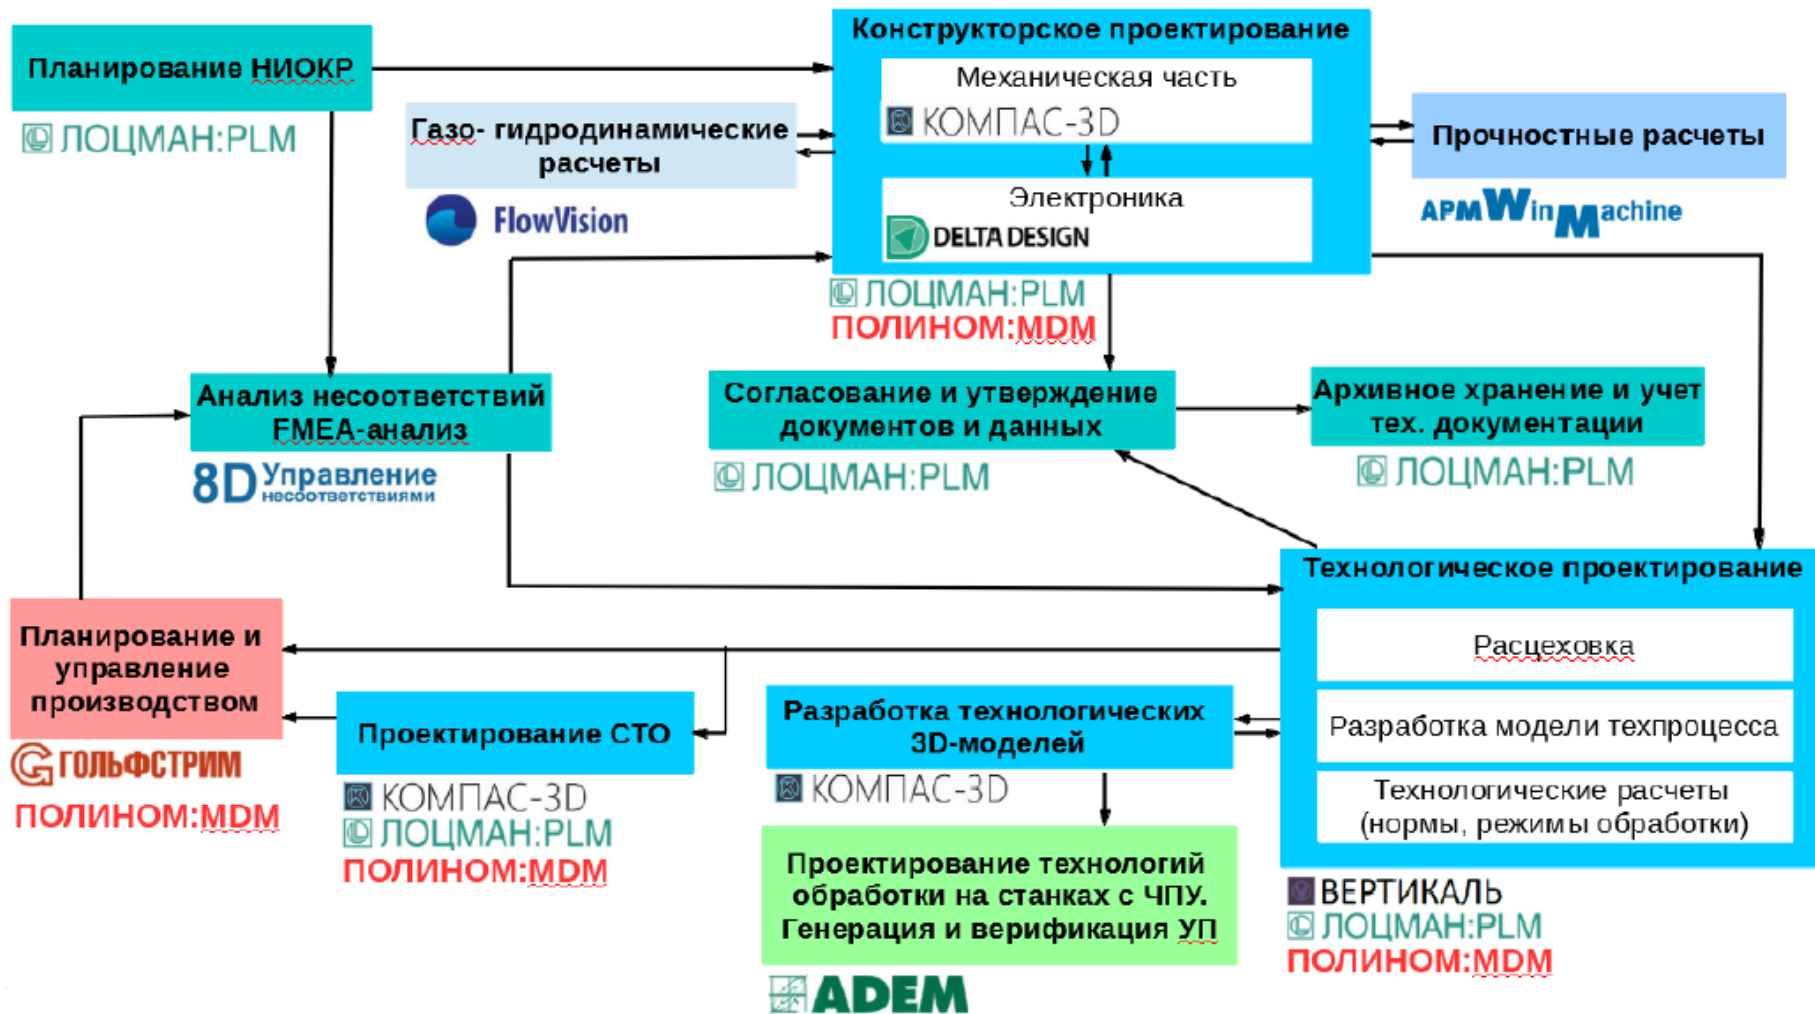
Планирование НИОКР

ЛОЦМАН:PLM

Газо- гидродинамические расчеты

FlowVision

Конструкторское проектирование

Механическая часть

КОМПАС-3D

Электроника

DELTA DESIGN

ЛОЦМАН:PLM

ПОЛИНОМ:MDM

Прочностные расчеты

APM WinMachine

Анализ несоответствий FMEA-анализ

8D Управление несоответствиями

Согласование и утверждение документов и данных

ЛОЦМАН:PLM

Архивное хранение и учет тех. документации

ЛОЦМАН:PLM

Технологическое проектирование

Расцеховка

Разработка модели техпроцесса

Технологические расчеты (нормы, режимы обработки)

ВЕРТИКАЛЬ

ЛОЦМАН:PLM

ПОЛИНОМ:MDM

Планирование и управление производством

ГОЛЬФСТРИМ

ПОЛИНОМ:MDM

Проектирование СТО

КОМПАС-3D

ЛОЦМАН:PLM

ПОЛИНОМ:MDM

Разработка технологических 3D-моделей

КОМПАС-3D

Проектирование технологий обработки на станках с ЧПУ. Генерация и верификация УП

ADEM